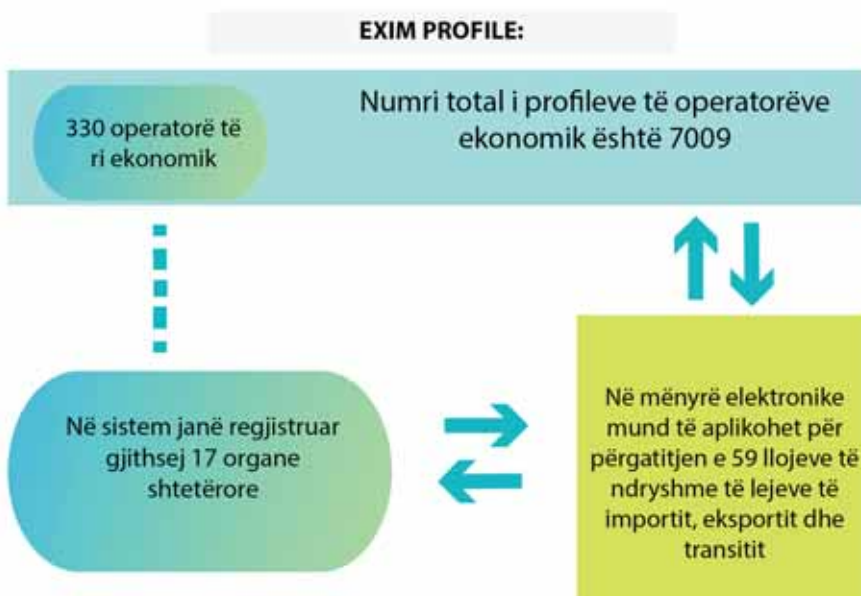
EXIM PROFILE:

330 operatorë të ri ekonomik

Numri total i profileve të operatorëve ekonomik është 7009

Në sistem janë regjistruar gjithsej 17 organe shtetërore

Në mënyrë elektronike mund të aplikohet për përgatitjen e 59 llojeve të ndryshme të lejeve të importit, eksportit dhe transitit